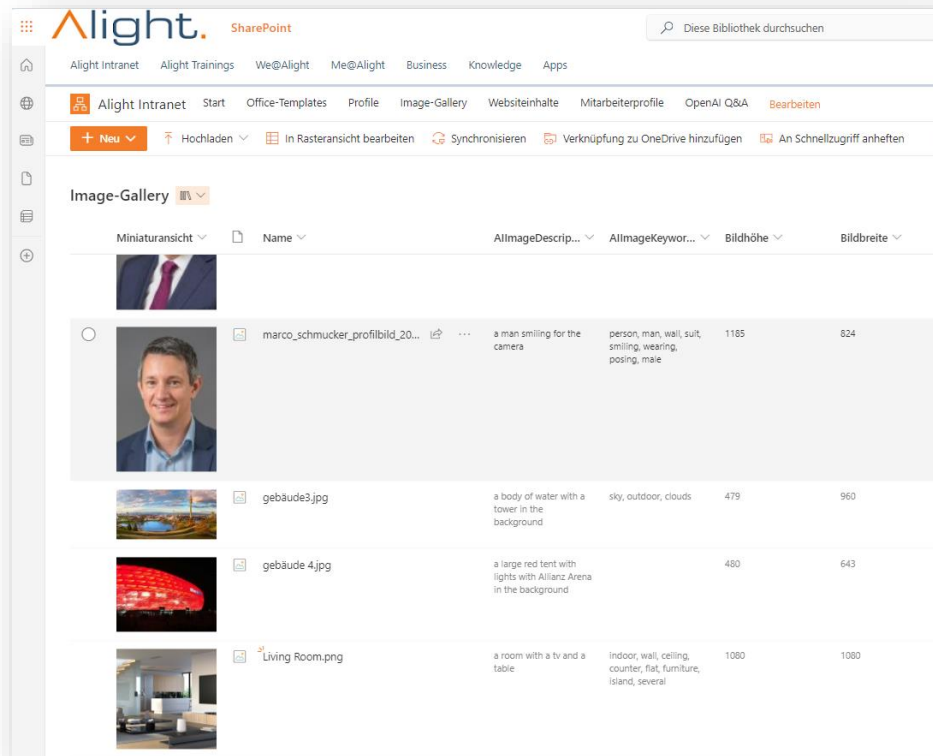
Alight. SharePoint

Diese Bibliothek durchsuchen

Alight Intranet Alight Trainings We@Alight Me@Alight Business Knowledge Apps

Alight Intranet Start Office-Templates Profile Image-Gallery Websiteinhalte Mitarbeiterprofile OpenAI Q&A Bearbeiten

+ Neu Hochladen In Rasteransicht bearbeiten Synchronisieren Verknüpfung zu OneDrive hinzufügen An Schnellzugriff anheften

Image-Gallery

| Miniaturansicht | Name | AIImageDescrip... | AIImageKeywor... | Bildhöhe | Bildbreite |
|---|---|---|---|---|---|
| | | | | | |
| | marco_schmucker_profilbild_20... | a man smiling for the camera | person, man, wall, suit, smiling, wearing, posing, male | 1185 | 824 |
| | gebäude3.jpg | a body of water with a tower in the background | sky, outdoor, clouds | 479 | 960 |
| | gebäude 4.jpg | a large red tent with lights with Allianz Arena in the background | | 480 | 643 |
| | Living Room.png | a room with a tv and a table | indoor, wall, ceiling, counter, flat, furniture, island, several | 1080 | 1080 |